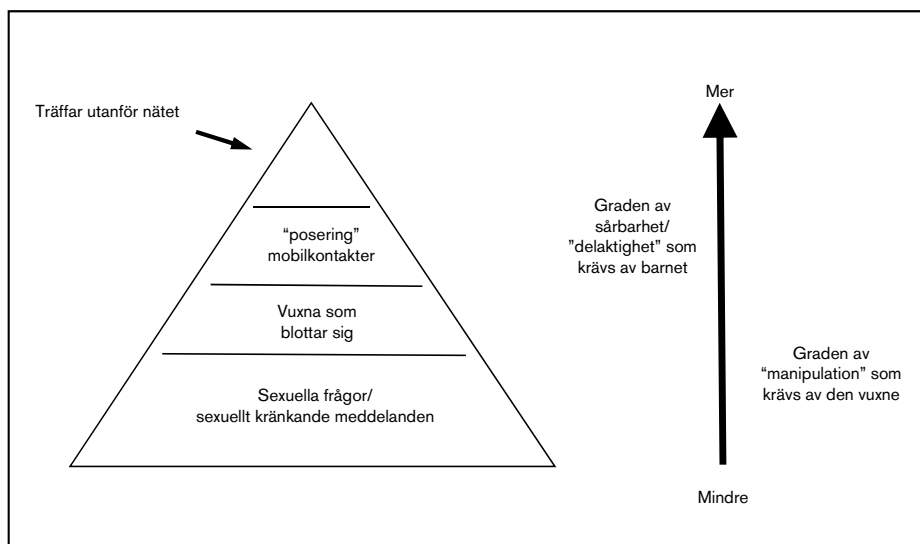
Träffar utanför nätet

"posering" mobilkontakter

Vuxna som blottar sig

Sexuella frågor/ sexuellt kränkande meddelanden

Mer

Graden av sårbarhet/ "delaktighet" som krävs av barnet

Graden av "manipulation" som krävs av den vuxne

Mindre